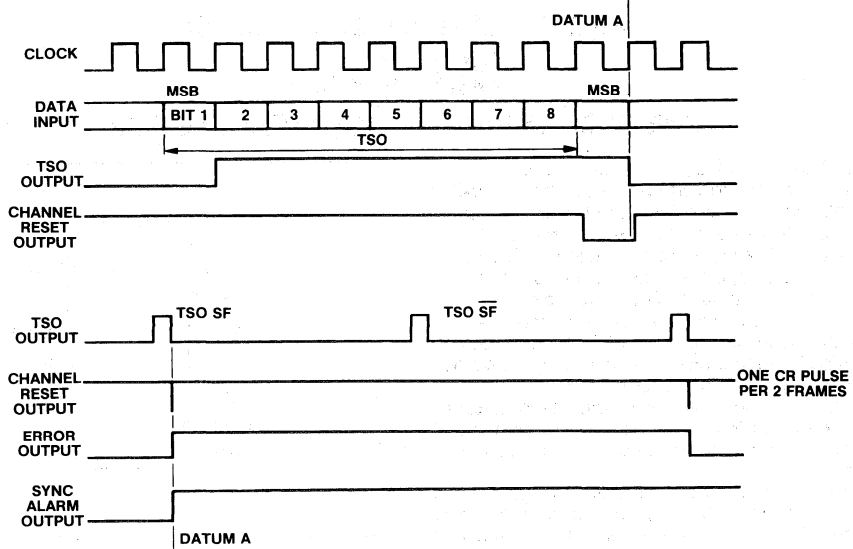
DATUM A

CLOCK

MSB

MSB

DATA INPUT

BIT 1

2

3

4

5

6

7

8

TSO

TSO OUTPUT

CHANNEL RESET OUTPUT

TSO OUTPUT

TSO SF

TSO $\overline{SF}$

CHANNEL RESET OUTPUT

ONE CR PULSE PER 2 FRAMES

ERROR OUTPUT

SYNC ALARM OUTPUT

DATUM A